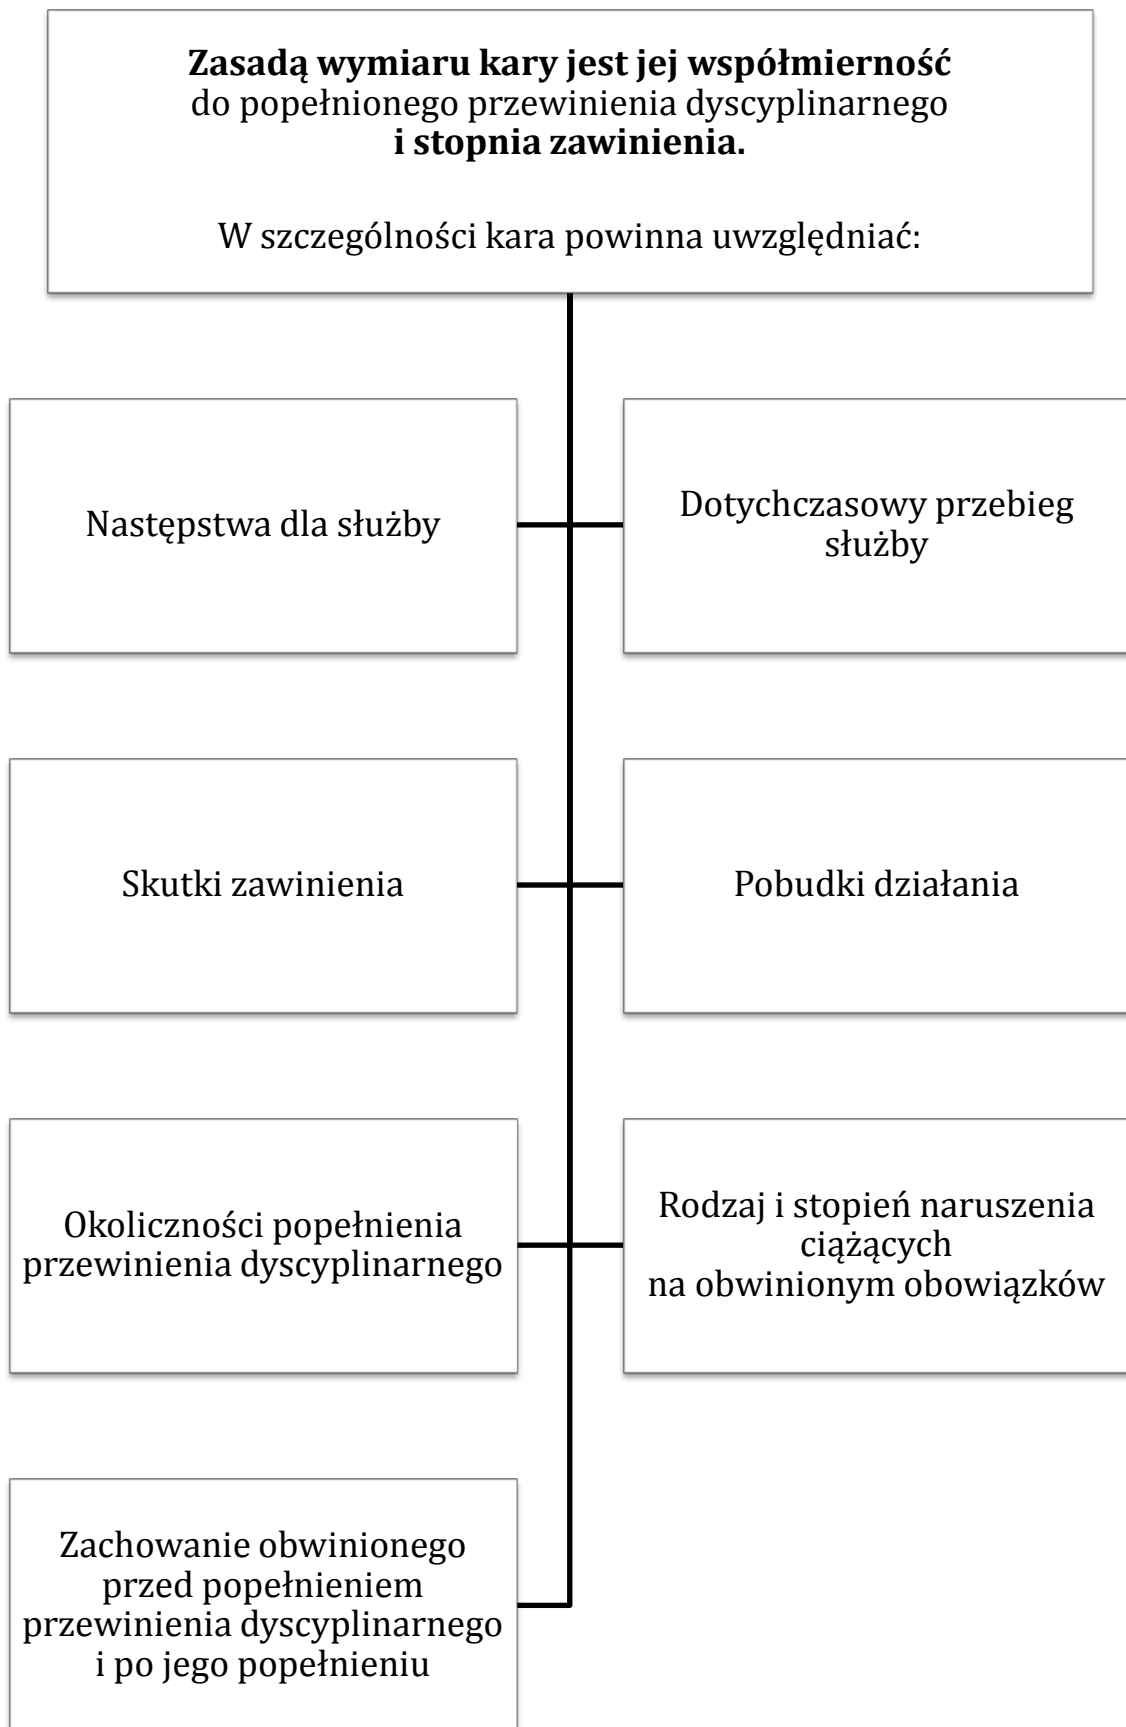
**Zasadą wymiaru kary jest jej współmierność** do popełnionego przewinienia dyscyplinarnego **i stopnia zawinienia.**

W szczególności kara powinna uwzględniać:

Następstwa dla służby

Dotychczasowy przebieg służby

Skutki zawinienia

Pobudki działania

Okoliczności popełnienia przewinienia dyscyplinarnego

Rodzaj i stopień naruszenia ciążących na obwinionym obowiązków

Zachowanie obwinionego przed popełnieniem przewinienia dyscyplinarnego i po jego popełnieniu